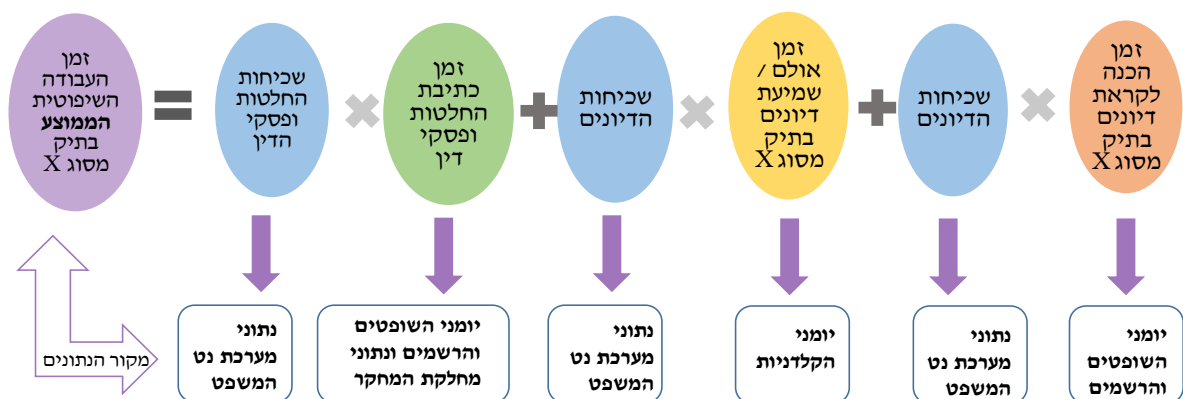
זמן הכנה לקראת דיונים בתיק מסוג X

שכיחות הדיונים

זמן אולם / שמיעת דיונים בתיק מסוג X

שכיחות הדיונים

זמן כתיבת החלטות ופסקי דין

שכיחות החלטות ופסקי הדין

זמן העבודה השיפוטית הממוצע בתיק מסוג X

יומני השופטים והרשמים

נתוני מערכת נט המשפט

יומני הקלדניות

נתוני מערכת נט המשפט

יומני השופטים והרשמים ונתוני מחלקת המחקר

נתוני מערכת נט המשפט

מקור הנתונים